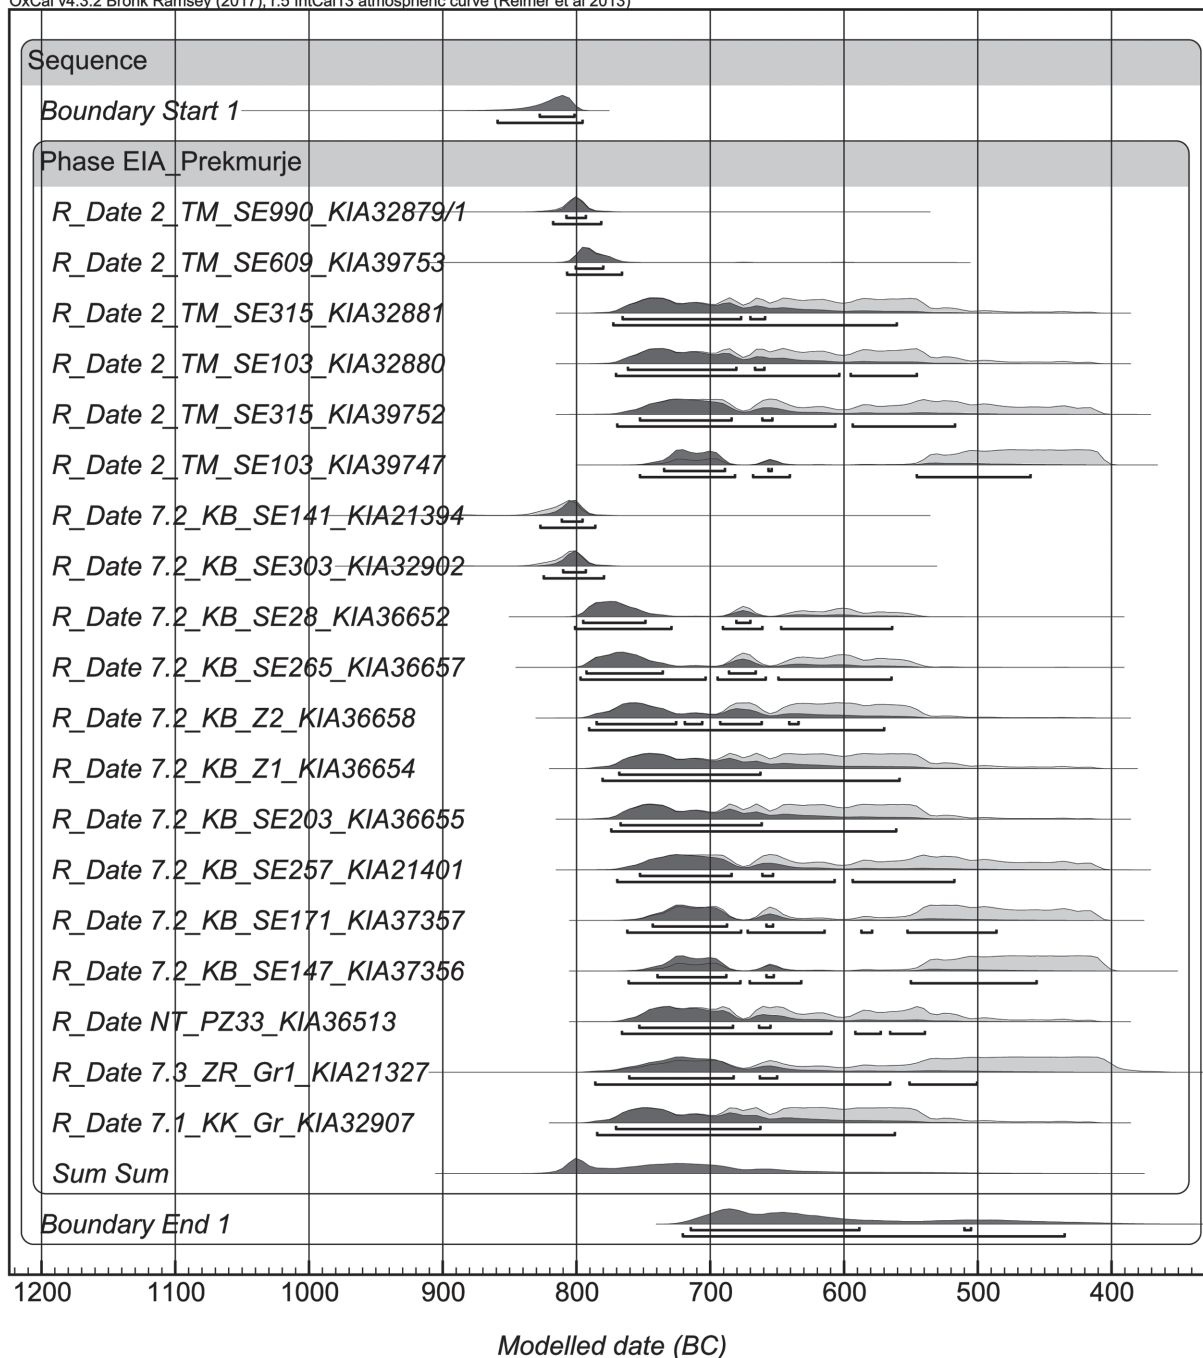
OxCal v4.3.2 Bronk Ramsey (2017); r:5 IntCal13 atmospheric curve (Reimer et al 2013)

Sequence

Boundary Start 1

Phase EIA_Prekmurje

R_Date 2_TM_SE990_KIA32879/1

R_Date 2_TM_SE609_KIA39753

R_Date 2_TM_SE315_KIA32881

R_Date 2_TM_SE103_KIA32880

R_Date 2_TM_SE315_KIA39752

R_Date 2_TM_SE103_KIA39747

R_Date 7.2_KB_SE141_KIA21394

R_Date 7.2_KB_SE303_KIA32902

R_Date 7.2_KB_SE28_KIA36652

R_Date 7.2_KB_SE265_KIA36657

R_Date 7.2_KB_Z2_KIA36658

R_Date 7.2_KB_Z1_KIA36654

R_Date 7.2_KB_SE203_KIA36655

R_Date 7.2_KB_SE257_KIA21401

R_Date 7.2_KB_SE171_KIA37357

R_Date 7.2_KB_SE147_KIA37356

R_Date NT_PZ33_KIA36513

R_Date 7.3_ZR_Gr1_KIA21327

R_Date 7.1_KK_Gr_KIA32907

Sum Sum

Boundary End 1

1200 1100 1000 900 800 700 600 500 400

Modelled date (BC)